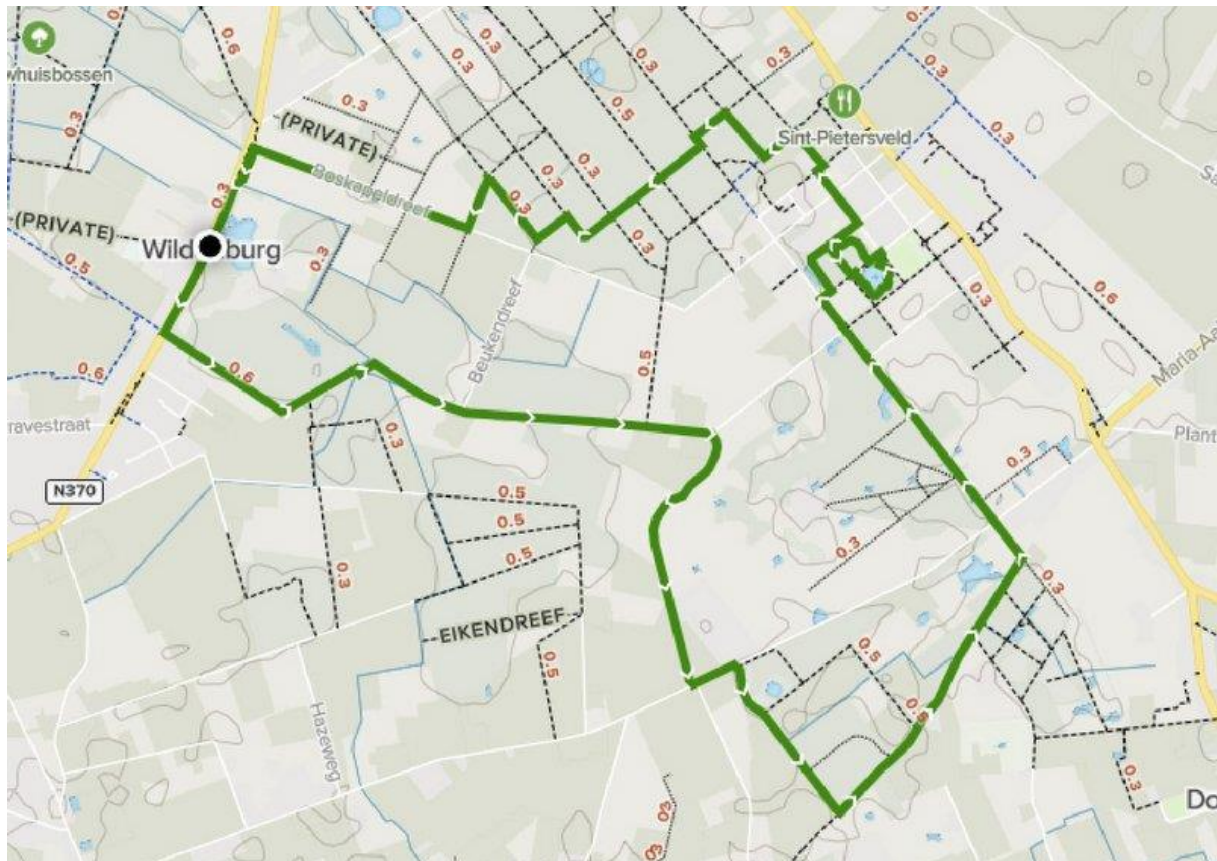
whuisbossen
0.6
0.3
0.3
0.3
0.5
0.3
0.3
Sint-Pietersveld
0.3
(PRIVATE)
Boskapeldreef
0.3
0.3
0.3
0.3
(PRIVATE)
Wild burg
0.3
0.5
0.3
Beukendreef
0.3
0.6
0.6
0.6
0.5
Maria-Aa
ravestraat
0.3
Plant
N370
0.3
0.5
0.5
0.5
0.3
0.3
0.3
EIKENDREEF
0.5
0.5
0.5
Hazeweg
0.3
Do
0.3
0.3